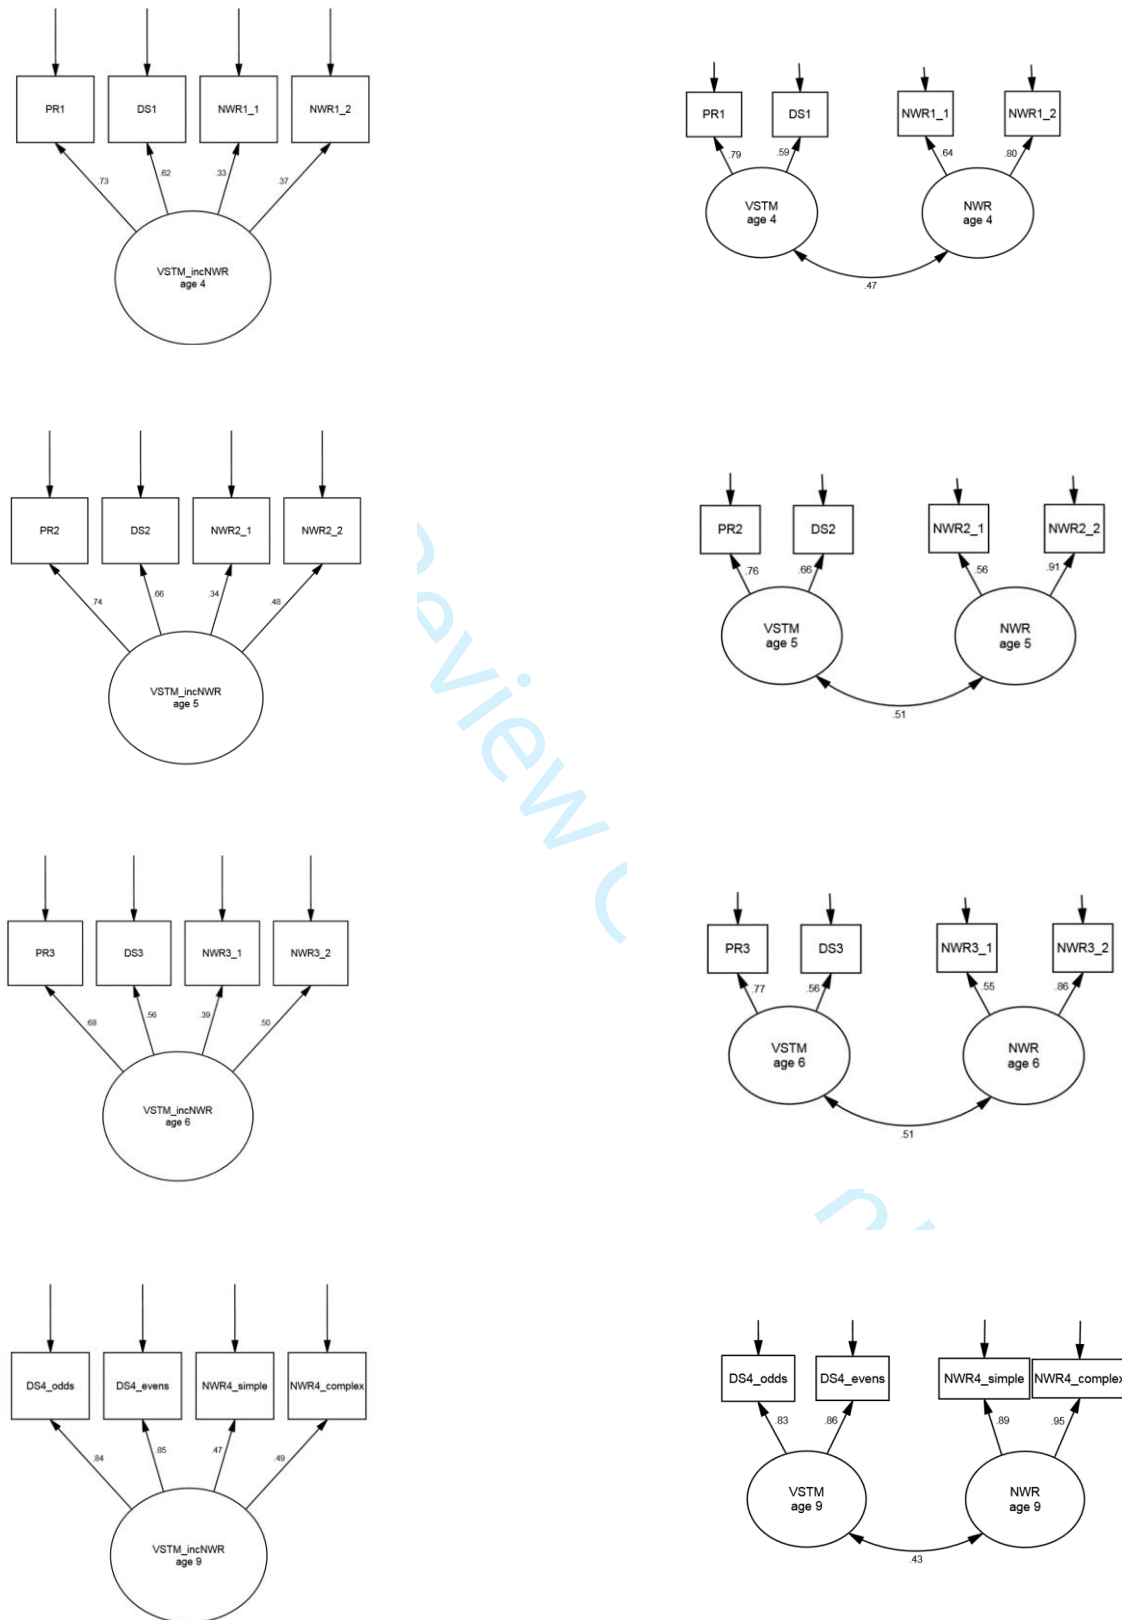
PR1
DS1
NWR1_1
NWR1_2
.73
.62
.33
.37
VSTM_incNWR
age 4

PR1
DS1
NWR1_1
NWR1_2
.79
.59
.64
.80
VSTM
age 4
NWR
age 4
.47

PR2
DS2
NWR2_1
NWR2_2
.74
.66
.34
.48
VSTM_incNWR
age 5

PR2
DS2
NWR2_1
NWR2_2
.76
.66
.56
.91
VSTM
age 5
NWR
age 5
.51

PR3
DS3
NWR3_1
NWR3_2
.68
.56
.39
.50
VSTM_incNWR
age 6

PR3
DS3
NWR3_1
NWR3_2
.77
.56
.55
.86
VSTM
age 6
NWR
age 6
.51

DS4_odds
DS4_evens
NWR4_simple
NWR4_complex
.84
.85
.47
.49
VSTM_incNWR
age 9

DS4_odds
DS4_evens
NWR4_simple
NWR4_complex
.83
.86
.89
.95
VSTM
age 9
NWR
age 9
.43